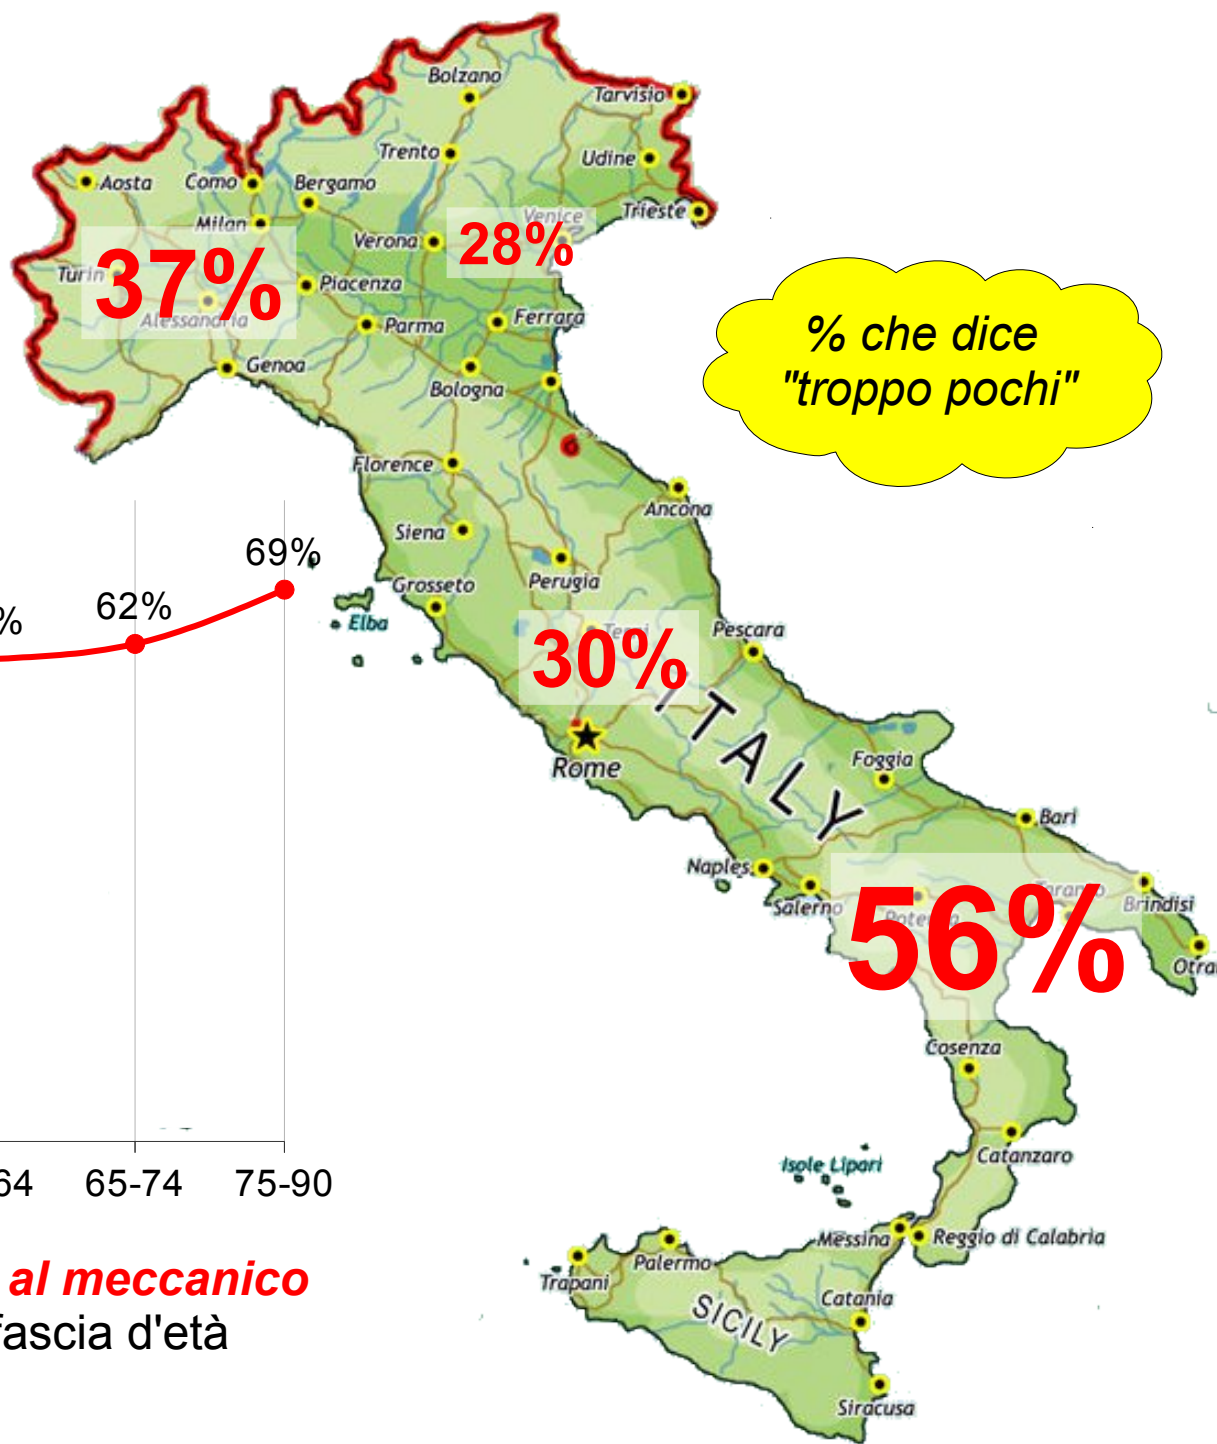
Bolzano
Tarvisio
Trento
Udine
Aosta
Como
Bergamo
Trieste
Milan
Venice
Verona
28%
Turin
37%
Piacenza
Alessandria
Parma
Ferrara
Genoa
Bologna
% che dice "troppo pochi"
Florence
Ancona
Siena
69%
Grosseto
Perugia
%
62%
Elba
Terni
30%
Pescara
ITALY
Rome
Foggia
Bari
Naples
Salerno
Taranto
Brindisi
Potenza
56%
Otra
Cosenza
Catanzaro
64
65-74
75-90
Isole Lipari
Messina
Reggio di Calabria
Palermo
al meccanico
Trapani
fascia d'età
SICILY
Catania
Siracusa